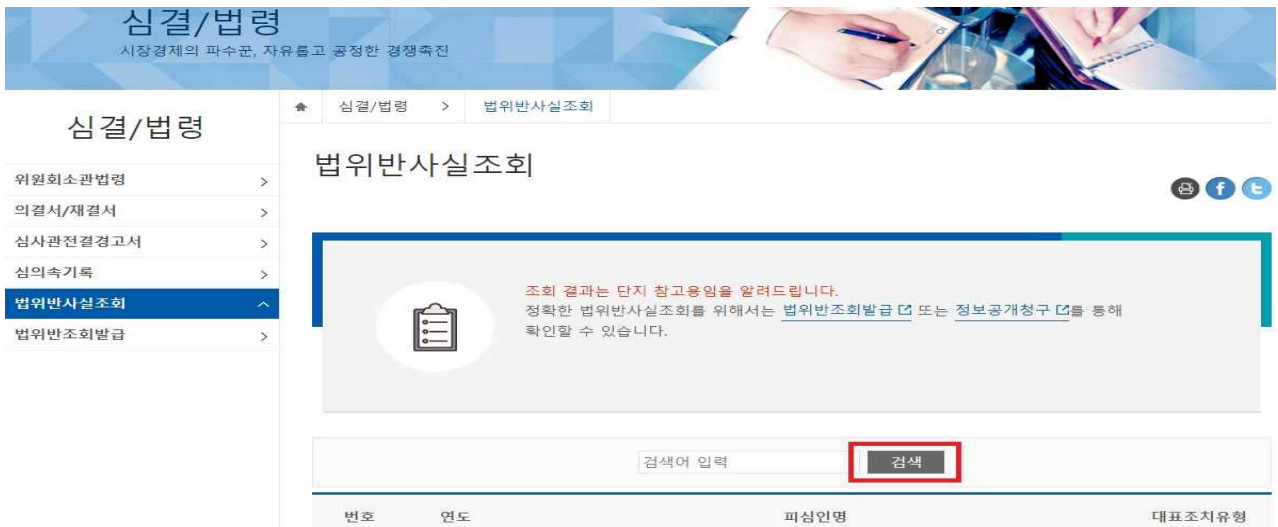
심결/법령
시장경제의 파수꾼, 자유롭고 공정한 경쟁촉진

심결/법령

위원회소관법령 >
의결서/재결서 >
심사관전결경고서 >
심의속기록 >
법위반사실조회 ^
법위반조회발급 >

심결/법령 > 법위반사실조회

법위반사실조회

조회 결과는 단지 참고용임을 알려드립니다.
정확한 법위반사실조회를 위해서는 법위반조회발급 또는 정보공개청구를 통해 확인할 수 있습니다.

검색어 입력
검색

| 번호 | 연도 | 피심인명 | 대표조치유형 |
|---|---|---|---|